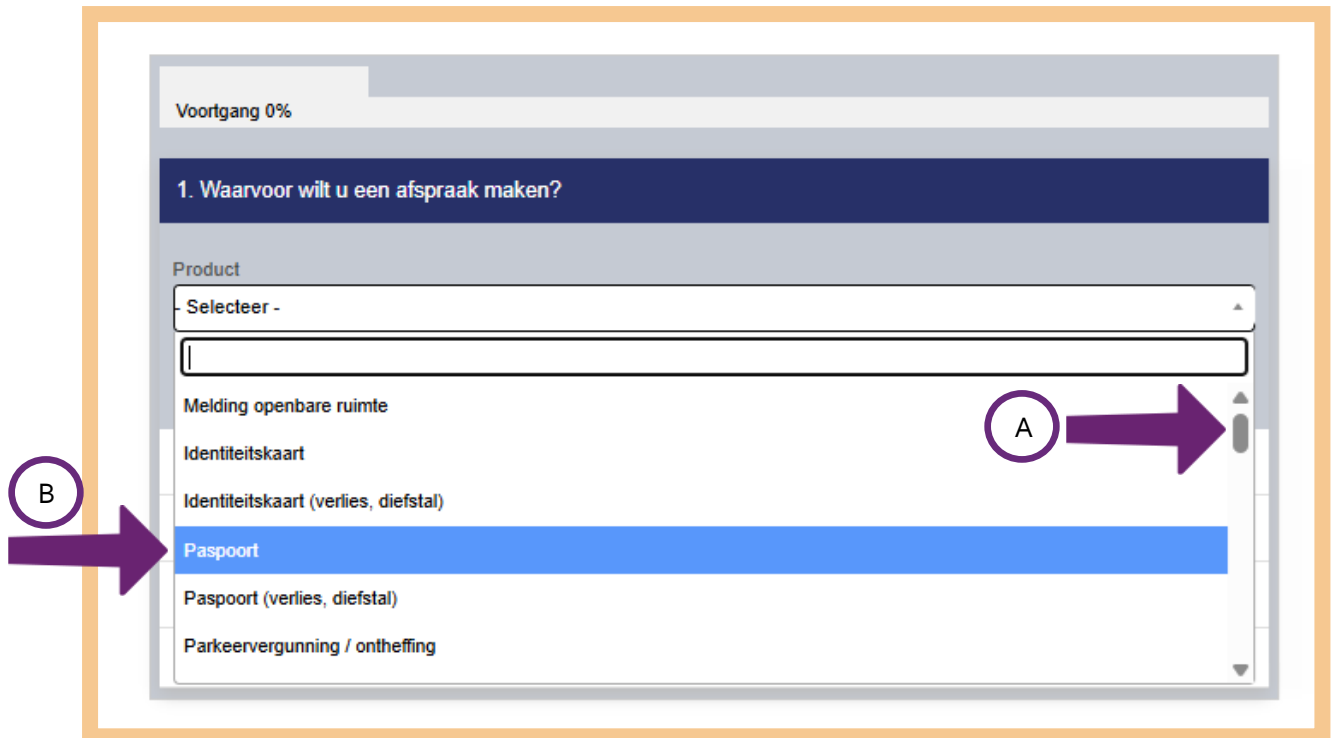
Voortgang 0%

1. Waarvoor wilt u een afspraak maken?

Product

- Selecteer -

Melding openbare ruimte

Identiteitskaart

Identiteitskaart (verlies, diefstal)

Paspoort

Paspoort (verlies, diefstal)

Parkeervergunning / ontheffing

A

B